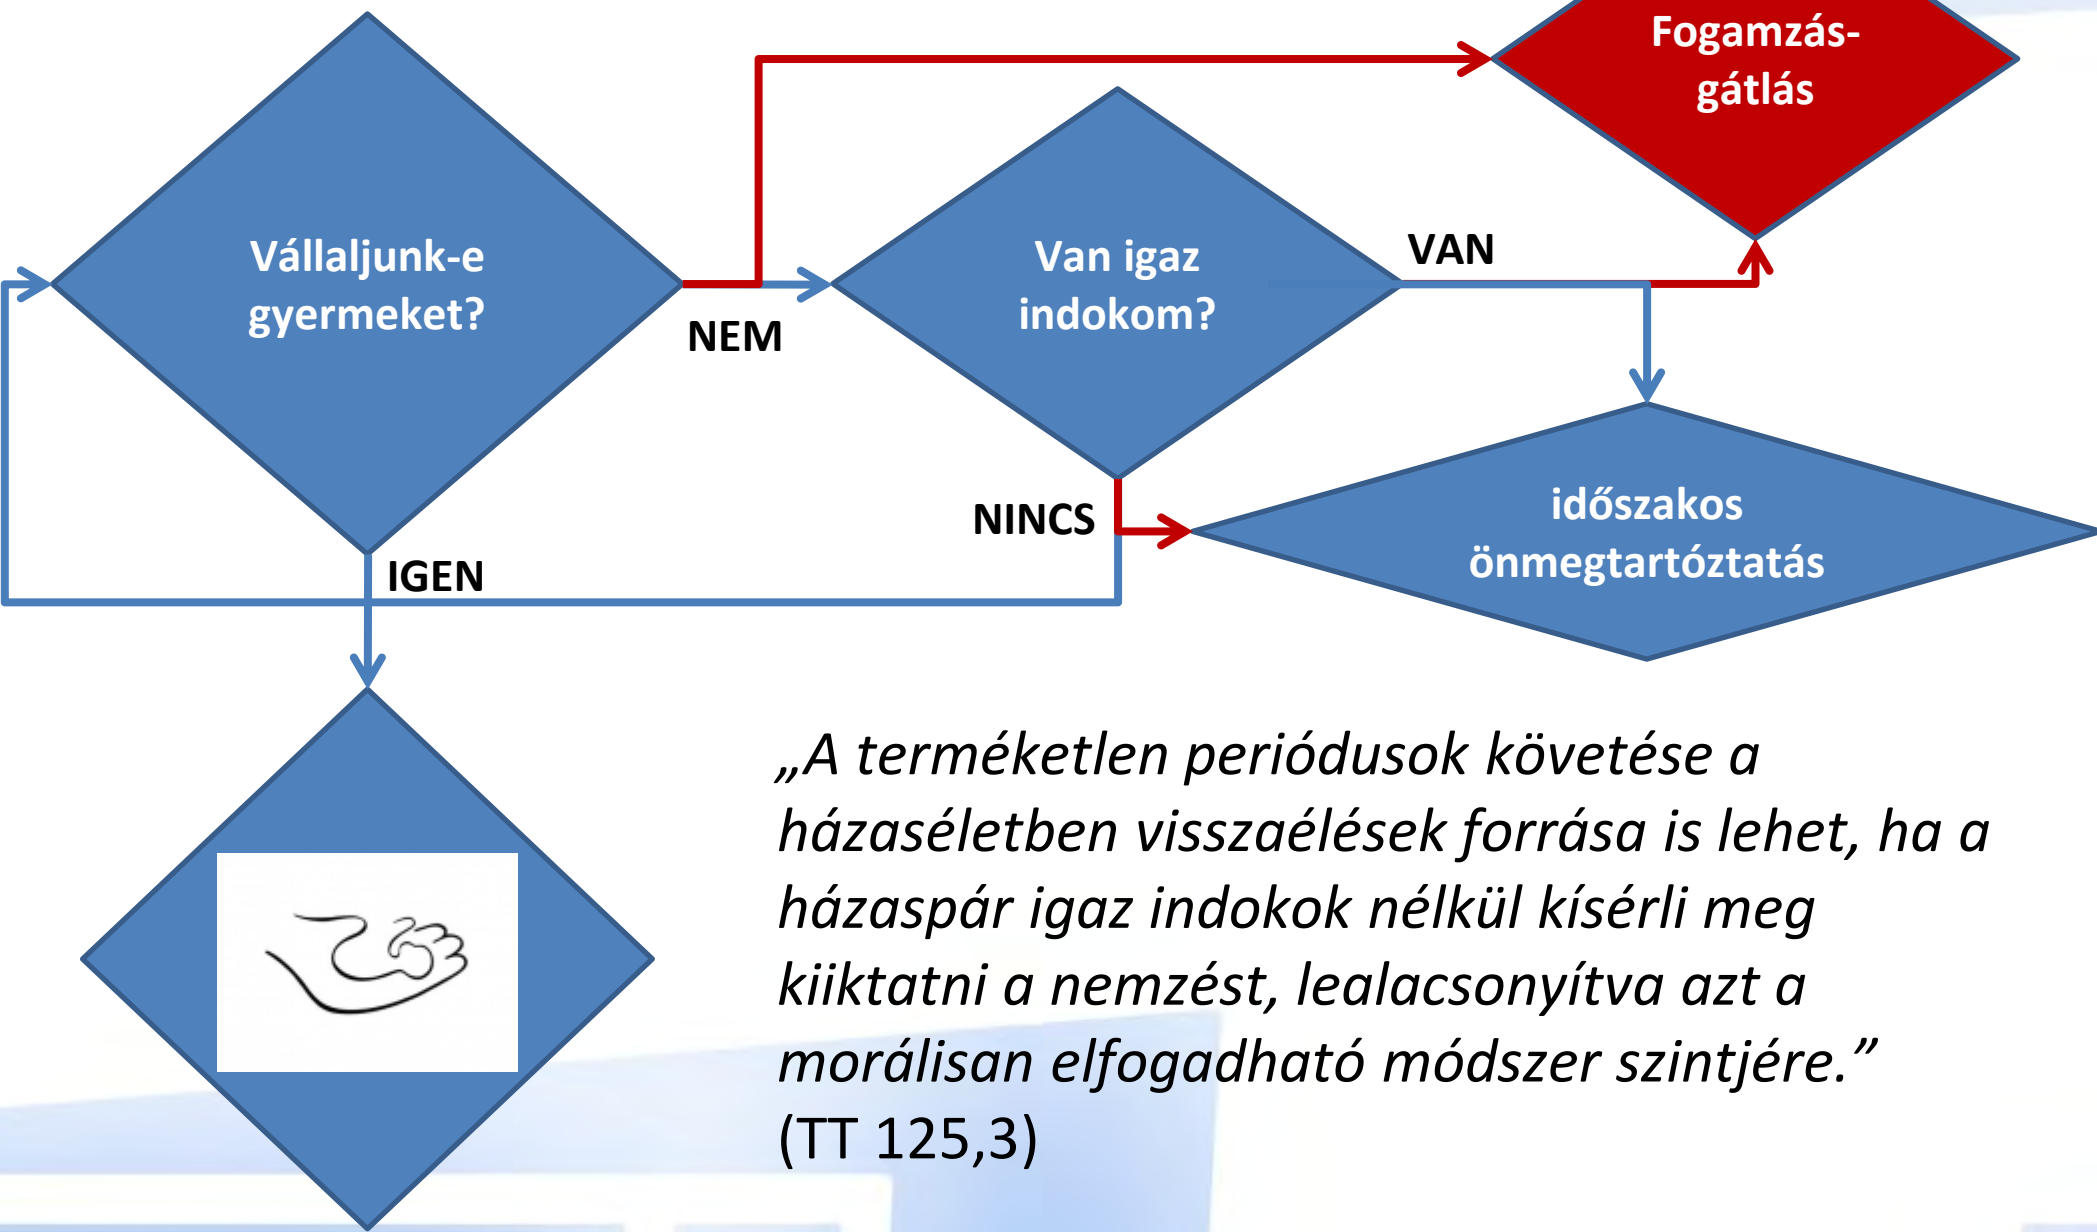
Vállaljunk-e gyermeket?

NEM

Van igaz indokom?

Fogamzás-gátlás

VAN

időszakos önmegtartóztatás

NINCS

IGEN

„A terméketlen periódusok követése a házaséletben visszaélések forrása is lehet, ha a házaspár igaz indokok nélkül kísérli meg kiiktatni a nemzést, lealacsonyítva azt a morálisan elfogadható módszer szintjére.”
(TT 125,3)